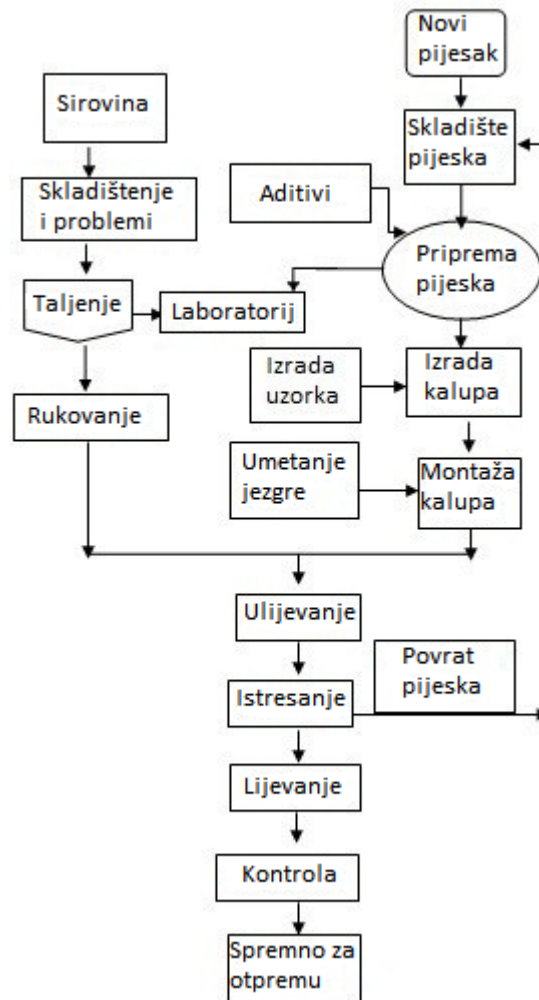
Novi pijesak

Sirovina

Skladište pijeska

Aditivi

Skladištenje i problemi

Priprema pijeska

Taljenje

Laboratorij

Izrada uzorka

Izrada kalupa

Rukovanje

Umetanje jezgre

Montaža kalupa

Ulijevanje

Povrat pijeska

Istresanje

Lijevanje

Kontrola

Spremno za otpremu